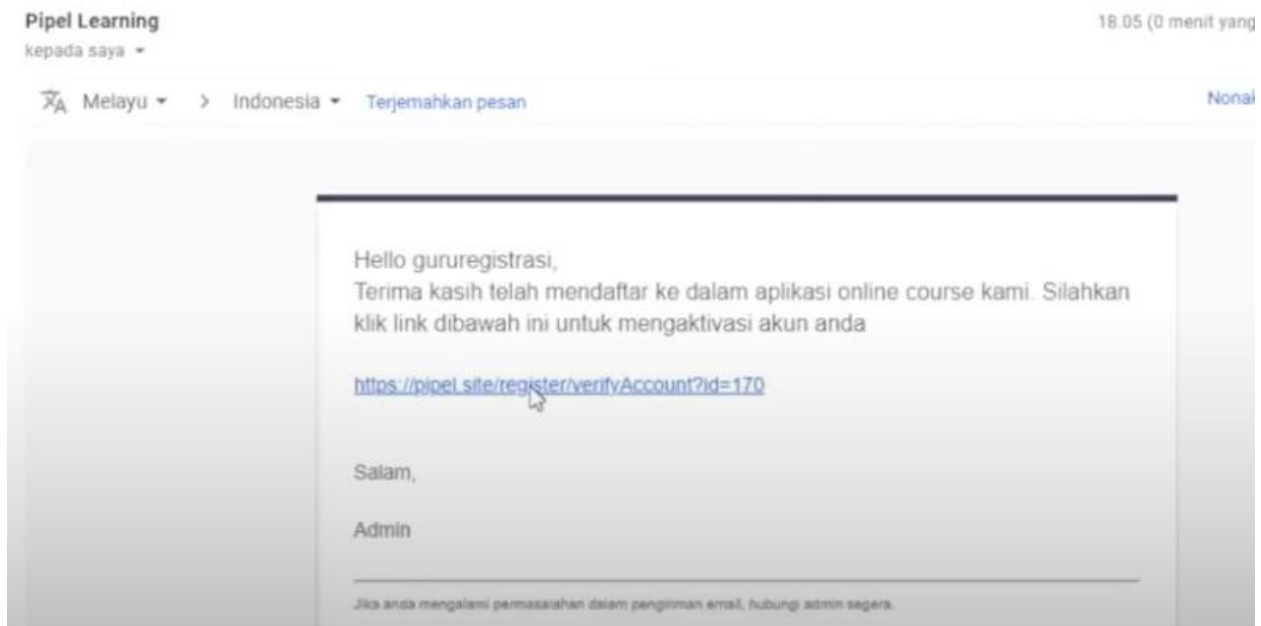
Pipel Learning
kepada saya

18.05 (0 menit yang

Melayu > Indonesia Terjemahkan pesan

Nonal

Hello guru껍registrasi,
Terima kasih telah mendaftar ke dalam aplikasi online course kami. Silahkan klik link dibawah ini untuk mengaktivasi akun anda

https://pipel.site/register/verifyAccount?id=170

Salam,

Admin

Jika anda mengalami permasalahan dalam pengiriman email, hubungi admin segera.